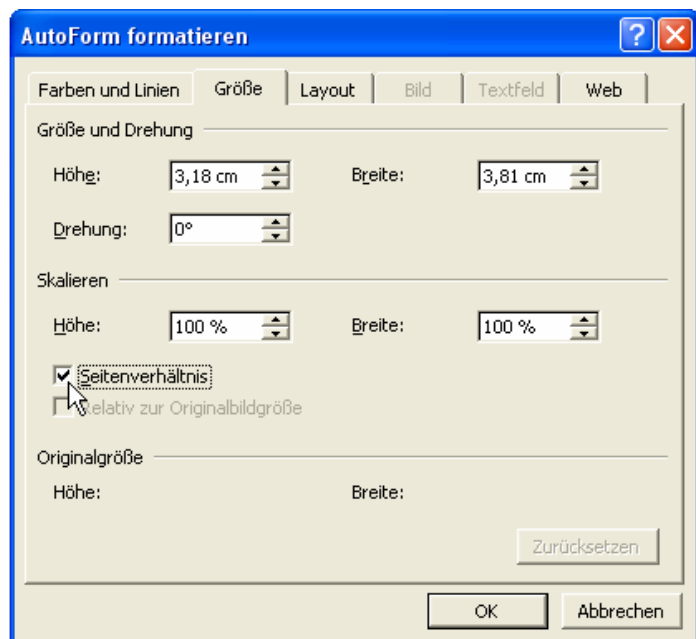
AutoForm formatieren

Farben und Linien | Größe | Layout | Bild | Textfeld | Web

Größe und Drehung

Höhe: 3,18 cm
Breite: 3,81 cm

Drehung: 0°

Skalieren

Höhe: 100 %
Breite: 100 %

Seitenverhältnis

Relativ zur Originalbildgröße

Originalgröße

Höhe:
Breite:

Zurücksetzen

OK
Abbrechen